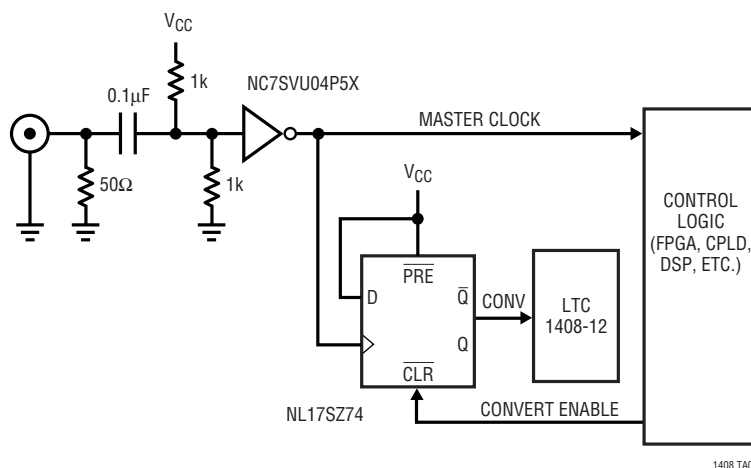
$V_{CC}$

1k

0.1µF

NC7SVU04P5X

MASTER CLOCK

50Ω

1k

$V_{CC}$

CONTROL LOGIC (FPGA, CPLD, DSP, ETC.)

$\overline{PRE}$

D

$\overline{Q}$

CONV

LTC 1408-12

Q

$\overline{CLR}$

NL17SZ74

CONVERT ENABLE

1408 TA0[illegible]